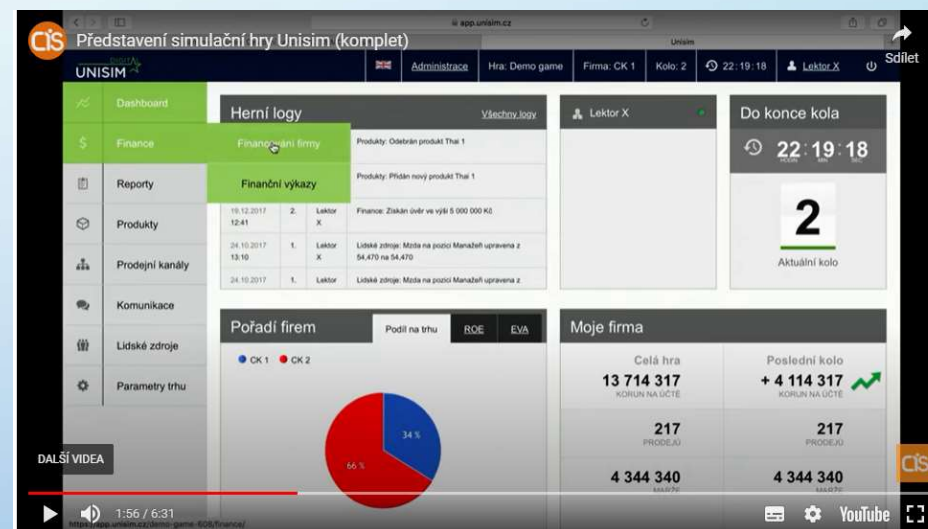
CIS Představení simulační hry Unisim (komplet)

Sdílet

app.unisim.cz

Unisim

UNISIM

Administrace | Hra: Demo game | Firma: CK 1 | Kolo: 2 | 22:19:18 | Lektor X

Dashboard
Finance
Reporty
Produkty
Prodejní kanály
Komunikace
Lidské zdroje
Parametry trhu

Financování firmy
Finanční výkazy

Herní logy

Všechny logy

Produkty: Odebrán produkt Thai 1

Produkty: Přidán nový produkt Thai 1

| 19.12.2017 12:41 | 2. | Lektor X | Finance: Získán úvěr ve výši 5 000 000 Kč |
|---|---|---|---|
| 24.10.2017 13:10 | 1. | Lektor X | Lidské zdroje: Mzda na pozici Manažeři upravena z 54,470 na 54,470 |
| 24.10.2017 | 1. | Lektor | Lidské zdroje: Mzda na pozici Manažeři upravena z |

Lektor X

Do konce kola

22 : 19 : 18

2

Aktuální kolo

Pořadí firem

Podíl na trhu | ROE | EVA

CK 1 CK 2

34 %

66 %

Moje firma

| Celá hra | Poslední kolo |
|---|---|
| 13 714 317 KORUN NA ÚČTĚ | + 4 114 317 KORUN NA ÚČTĚ |
| 217 PRODEJŮ | 217 PRODEJŮ |
| 4 344 340 MARŽE | 4 344 340 MARŽE |

DALŠÍ VIDEA

1:56 / 6:31

https://app.unisim.cz/demo-game-608/finance/

YouTube